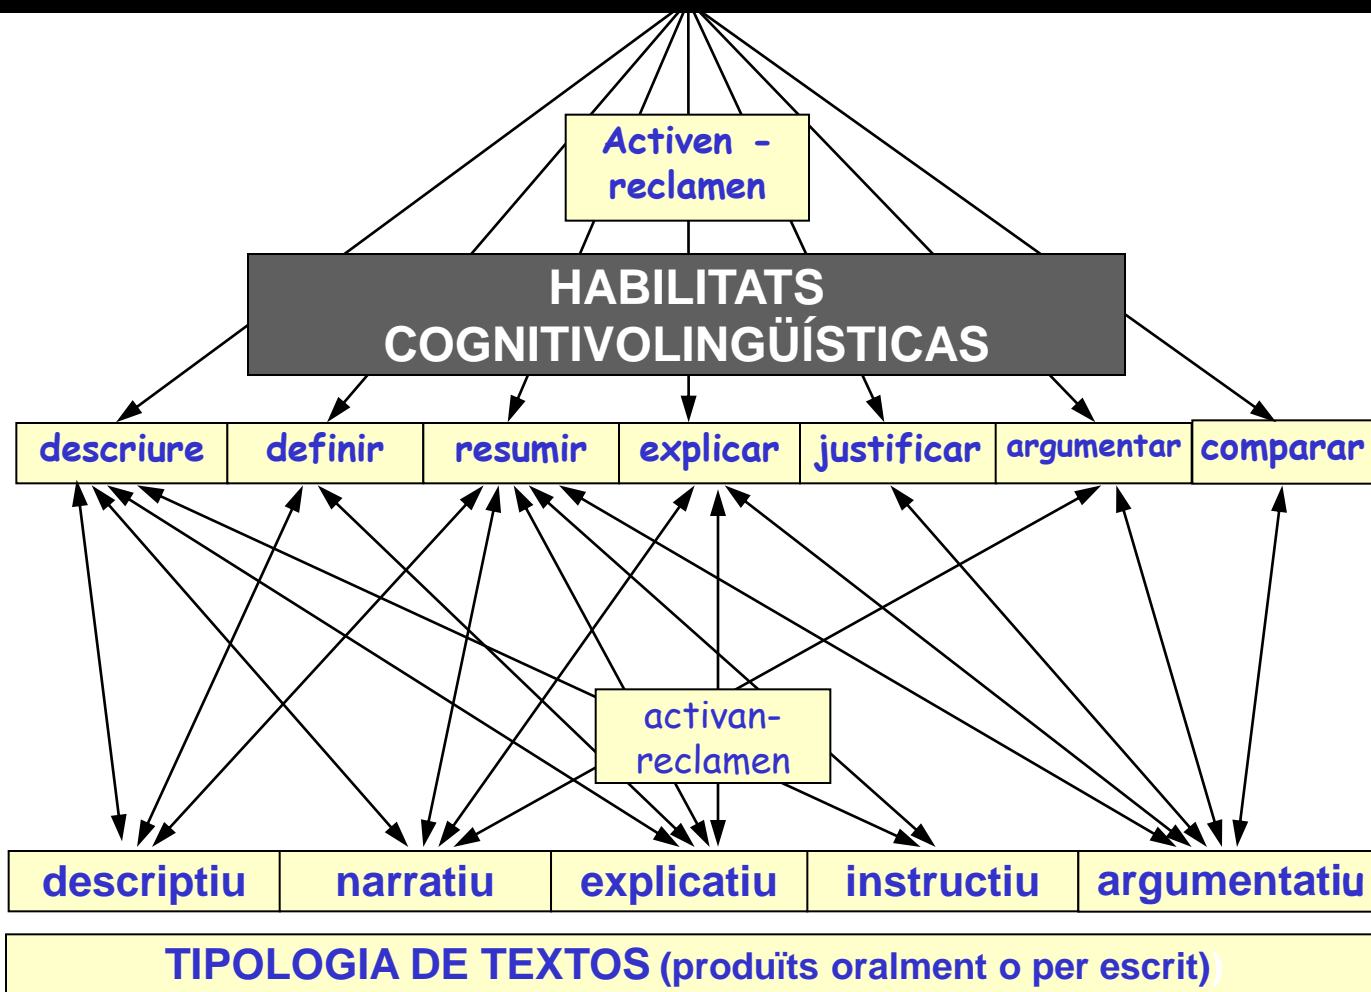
Activen - reclamen

HABILITATS COGNITIVOLINGÜÍSTICAS

descriure definir resumir explicar justificar argumentar comparar

activan-reclamen

descriptiu narratiu explicatiu instructiu argumentatiu

TIPOLOGIA DE TEXTOS (produïts oralment o per escrit)